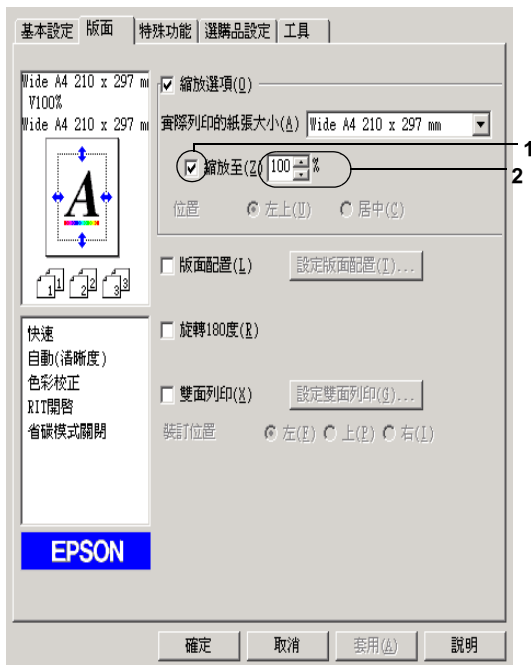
基本設定 | 版面 | 特殊功能 | 選購品設定 | 工具

Wide A4 210 x 297 mm
V100%
Wide A4 210 x 297 mm

A

1 2 3

快速
自動(清晰度)
色彩校正
RIT開啓
省碳模式關閉

EPSON

縮放選項(O)

實際列印的紙張大小(A) Wide A4 210 x 297 mm

縮放至(Z) 100 %

1

2

位置 左上(U) 居中(C)

版面配置(L) 設定版面配置(I)...

旋轉180度(R)

雙面列印(X) 設定雙面列印(G)...

裝訂位置 左(F) 上(P) 右(I)

確定 取消 套用(A) 說明